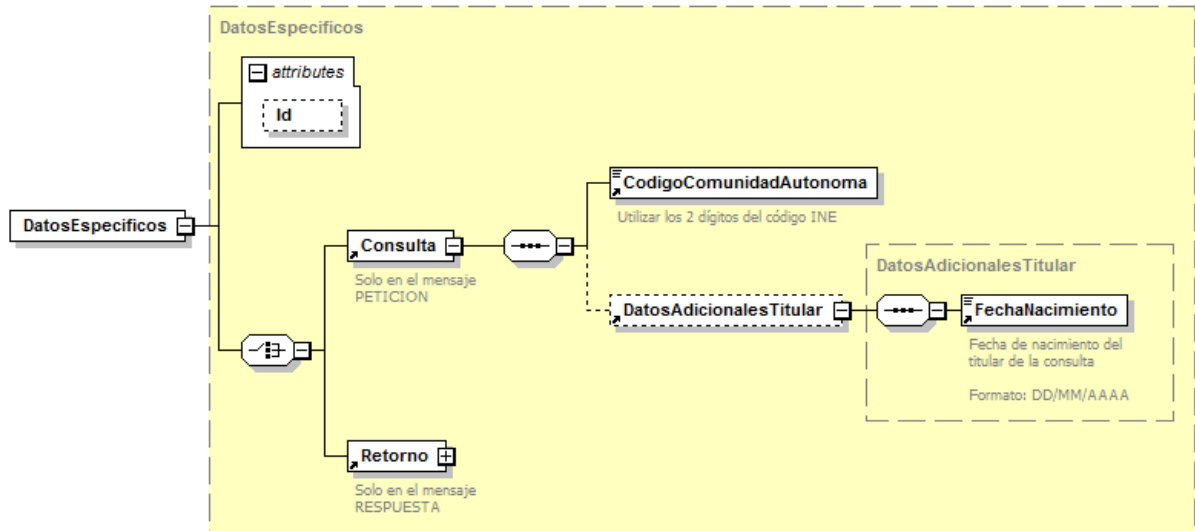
DatosEspecificos

attributes

Id

DatosEspecificos

Consulta

Solo en el mensaje PETICION

CodigoComunidadAutonoma

Utilizar los 2 dígitos del código INE

DatosAdicionalesTitular

DatosAdicionalesTitular

FechaNacimiento

Fecha de nacimiento del titular de la consulta

Formato: DD/MM/AAAA

Retorno

Solo en el mensaje RESPUESTA